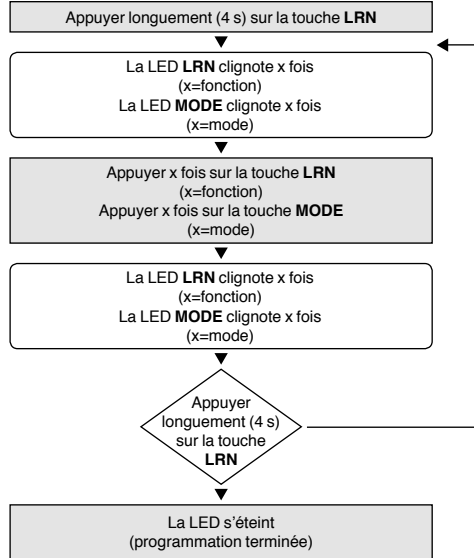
Appuyer longuement (4 s) sur la touche **LRN**

La LED **LRN** clignote x fois
(x=fonction)
La LED **MODE** clignote x fois
(x=mode)

Appuyer x fois sur la touche **LRN**
(x=fonction)
Appuyer x fois sur la touche **MODE**
(x=mode)

La LED **LRN** clignote x fois
(x=fonction)
La LED **MODE** clignote x fois
(x=mode)

Appuyer longuement (4 s) sur la touche **LRN**

La LED s'éteint
(programmation terminée)